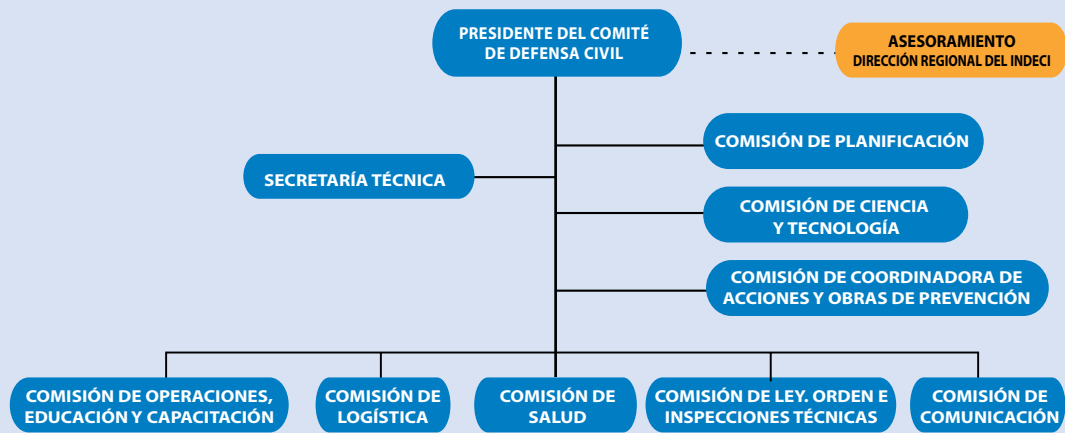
PRESIDENTE DEL COMITÉ DE DEFENSA CIVIL

ASESORAMIENTO
DIRECCIÓN REGIONAL DEL INDECI

SECRETARÍA TÉCNICA

COMISIÓN DE PLANIFICACIÓN

COMISIÓN DE CIENCIA Y TECNOLOGÍA

COMISIÓN DE COORDINADORA DE ACCIONES Y OBRAS DE PREVENCIÓN

COMISIÓN DE OPERACIONES, EDUCACIÓN Y CAPACITACIÓN

COMISIÓN DE LOGÍSTICA

COMISIÓN DE SALUD

COMISIÓN DE LEY. ORDEN E INSPECCIONES TÉCNICAS

COMISIÓN DE COMUNICACIÓN